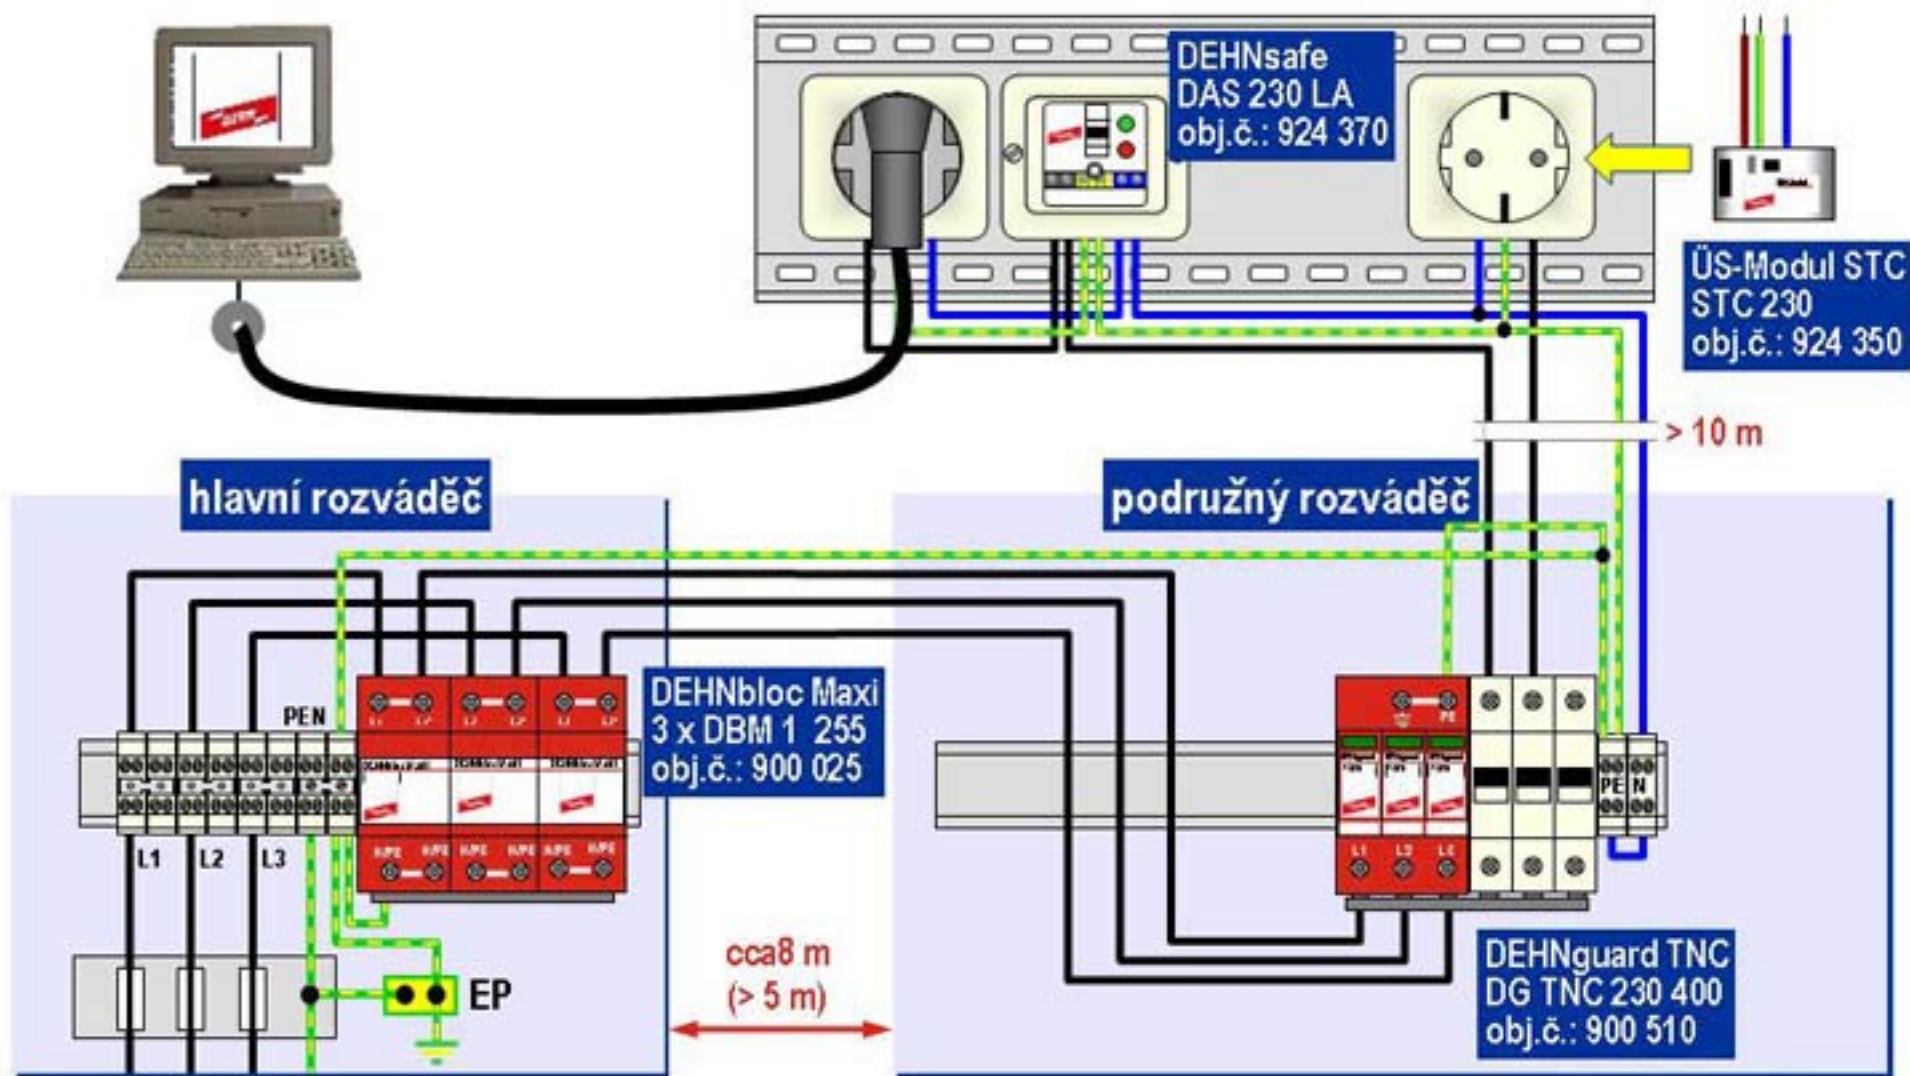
DEHNsafe
DAS 230 LA
obj.č.: 924 370

ÜS-Modul STC
STC 230
obj.č.: 924 350

> 10 m

hlavní rozváděč

podružný rozváděč

PEN

DEHNbloc Maxi
3 x DBM 1 255
obj.č.: 900 025

PE
PE N

L1 L2 L3

EP

cca8 m
(> 5 m)

DEHNguard TNC
DG TNC 230 400
obj.č.: 900 510